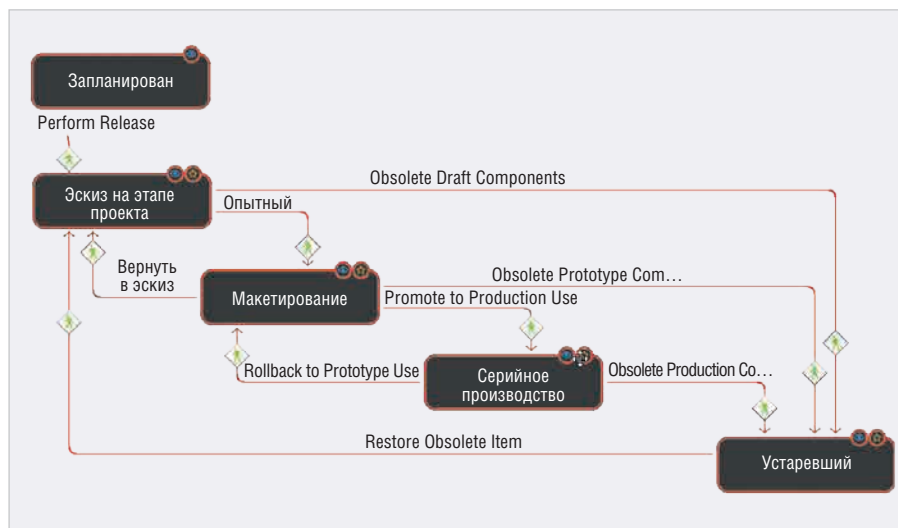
Запланирован

Perform Release

Эскиз на этапе проекта

Obsolete Draft Components

Опытный

Вернуть в эскиз

Макетирование

Obsolete Prototype Com…

Promote to Production Use

Rollback to Prototype Use

Серийное производство

Obsolete Production Co…

Restore Obsolete Item

Устаревший